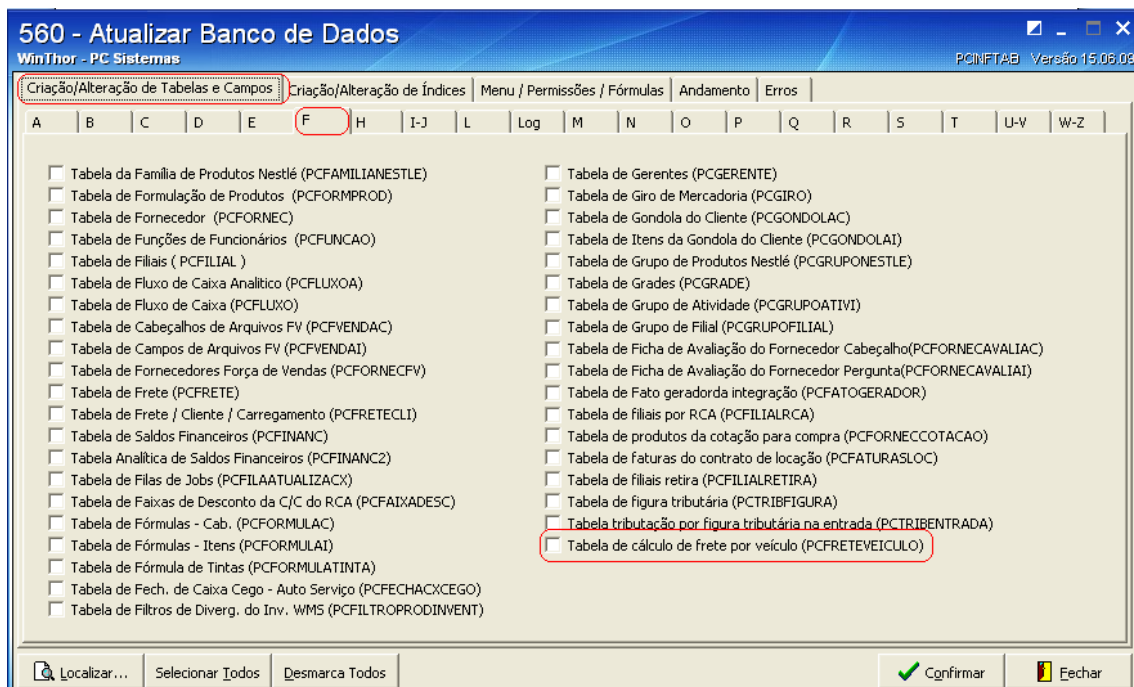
560 - Atualizar Banco de Dados
WinThor - PC Sistemas
PCINFTAB Versão 15.06.09

Criação/Alteração de Tabelas e Campos | Criação/Alteração de Índices | Menu / Permissões / Fórmulas | Andamento | Erros

A | B | C | D | E | F | H | I-J | L | Log | M | N | O | P | Q | R | S | T | U-V | W-Z

Tabela da Família de Produtos Nestlé (PCFAMILIANESTLE)
Tabela de Formulação de Produtos (PCFORMPROD)
Tabela de Fornecedor (PCFORNEC)
Tabela de Funções de Funcionários (PCFUNCAO)
Tabela de Filiais ( PCFILIAL )
Tabela de Fluxo de Caixa Analitico (PCFLUXOA)
Tabela de Fluxo de Caixa (PCFLUXO)
Tabela de Cabeçalhos de Arquivos FV (PCFVENDAC)
Tabela de Campos de Arquivos FV (PCFVENDAI)
Tabela de Fornecedores Força de Vendas (PCFORNECFV)
Tabela de Frete (PCFRETE)
Tabela de Frete / Cliente / Carregamento (PCFRETECLI)
Tabela de Saldos Financeiros (PCFINANC)
Tabela Analítica de Saldos Financeiros (PCFINANC2)
Tabela de Filas de Jobs (PCFILAATUALIZACX)
Tabela de Faixas de Desconto da C/C do RCA (PCFAIXADESC)
Tabela de Fórmulas - Cab. (PCFORMULAC)
Tabela de Fórmulas - Itens (PCFORMULAI)
Tabela de Fórmula de Tintas (PCFORMULATINTA)
Tabela de Fech. de Caixa Cego - Auto Serviço (PCFECHACXCEGO)
Tabela de Filtros de Diverg. do Inv. WMS (PCFILTROPRODINVENT)

Tabela de Gerentes (PCGERENTE)
Tabela de Giro de Mercadoria (PCGIRO)
Tabela de Gondola do Cliente (PCGONDOLAC)
Tabela de Itens da Gondola do Cliente (PCGONDOLAI)
Tabela de Grupo de Produtos Nestlé (PCGRUPONESTLE)
Tabela de Grades (PCGRADE)
Tabela de Grupo de Atividade (PCGRUPOATIVI)
Tabela de Grupo de Filial (PCGRUPOFILIAL)
Tabela de Ficha de Avaliação do Fornecedor Cabeçalho(PCFORNECAVALIAC)
Tabela de Ficha de Avaliação do Fornecedor Pergunta(PCFORNECAVALIAI)
Tabela de Fato geradorda integração (PCFATOGERADOR)
Tabela de filiais por RCA (PCFILIALRCA)
Tabela de produtos da cotação para compra (PCFORNECCOTACAO)
Tabela de faturas do contrato de locação (PCFATURASLOC)
Tabela de filiais retira (PCFILIALRETIRA)
Tabela de figura tributária (PCTRIBFIGURA)
Tabela tributação por figura tributária na entrada (PCTRIBENTRADA)
Tabela de cálculo de frete por veículo (PCFRETEVEICULO)

Localizar... | Selecionar Todos | Desmarca Todos | Confirmar | Fechar